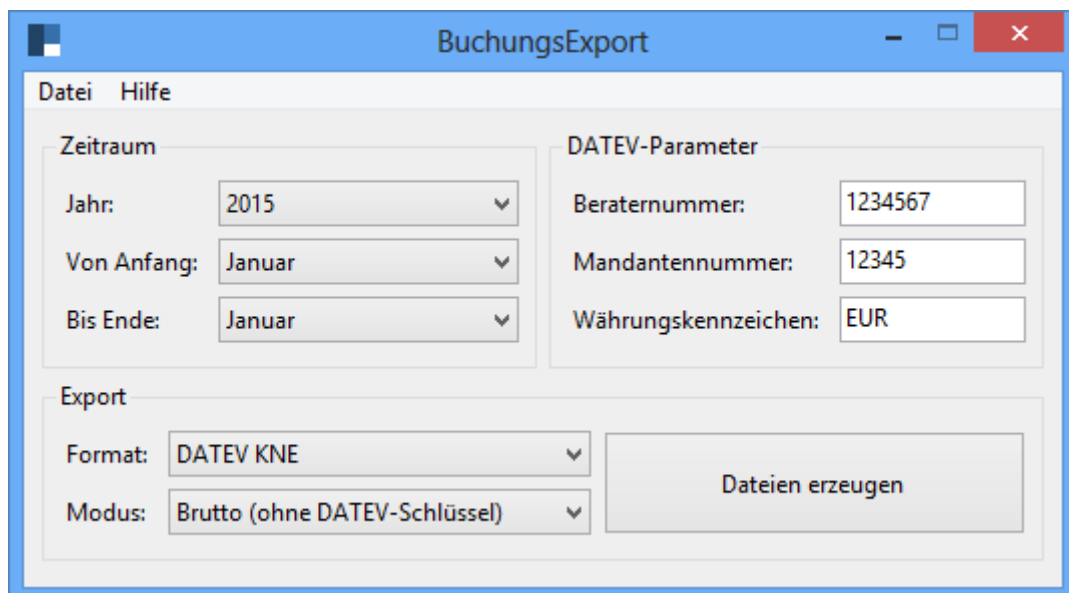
BuchungsExport

Datei Hilfe

Zeitraum

Jahr: 2015

Von Anfang: Januar

Bis Ende: Januar

DATEV-Parameter

Beraternummer: 1234567

Mandantennummer: 12345

Währungskennzeichen: EUR

Export

Format: DATEV KNE

Modus: Brutto (ohne DATEV-Schlüssel)

Dateien erzeugen